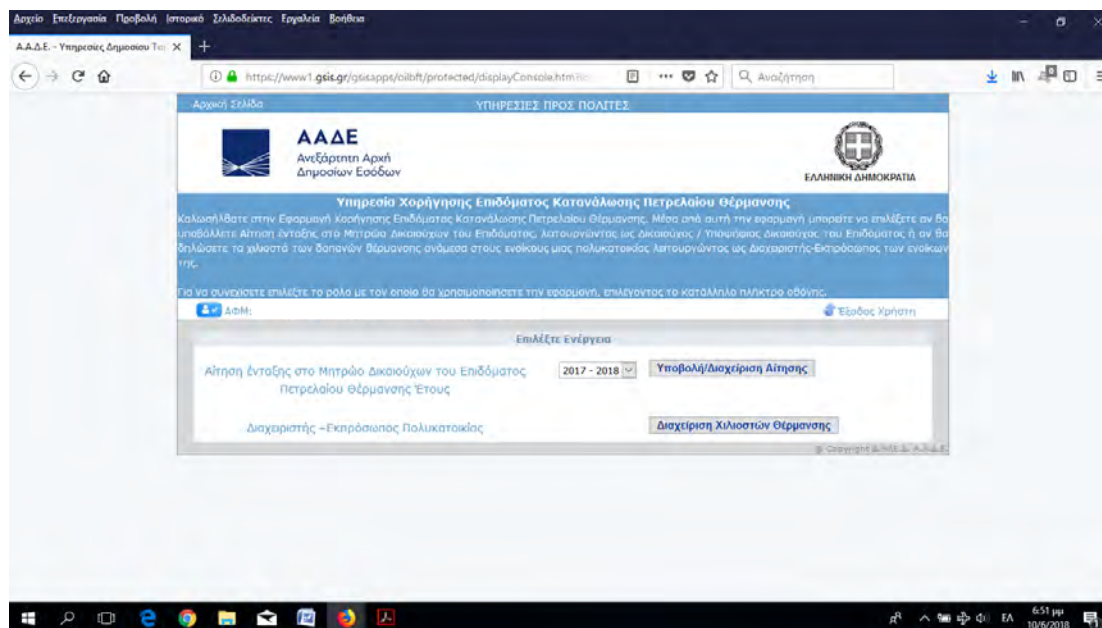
Αρχείο Επεξεργασία Προβολή Ιστορικό Σελιδοδείκτες Εργαλεία Βοήθεια

Α.Α.Δ.Ε. - Υπηρεσίες Δημοσίου Τ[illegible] ×

https://www1.gsis.gr/gsisapps/oilbft/protected/displayConsole.htm

Αναζήτηση

Αρχική Σελίδα ΥΠΗΡΕΣΙΕΣ ΠΡΟΣ ΠΟΛΙΤΕΣ

ΑΑΔΕ
Ανεξάρτητη Αρχή Δημοσίων Εσόδων

ΕΛΛΗΝΙΚΗ ΔΗΜΟΚΡΑΤΙΑ

Υπηρεσία Χορήγησης Επιδόματος Κατανάλωσης Πετρελαίου Θέρμανσης

Καλωσήλθατε στην Εφαρμογή Χορήγησης Επιδόματος Κατανάλωσης Πετρελαίου Θέρμανσης. Μέσα από αυτή την εφαρμογή μπορείτε να επιλέξετε αν θα υποβάλλετε Αίτηση ένταξης στο Μητρώο Δικαιούχων του Επιδόματος, λειτουργώντας ως Δικαιούχος / Υποψήφιος Δικαιούχος του Επιδόματος ή αν θα δηλώσετε τα χιλιοστά των δαπανών θέρμανσης ανάμεσα στους ενοίκους μιας πολυκατοικίας λειτουργώντας ως Διαχειριστής-Εκπρόσωπος των ενοίκων της.

Για να συνεχίσετε επιλέξτε το ρόλο με τον οποίο θα χρησιμοποιήσετε την εφαρμογή, επιλέγοντας το κατάλληλο πλήκτρο οθόνης.

ΑΦΜ:

Έξοδος Χρήστη

Επιλέξτε Ενέργεια

Αίτηση ένταξης στο Μητρώο Δικαιούχων του Επιδόματος Πετρελαίου Θέρμανσης Έτους

2017 - 2018

Υποβολή/Διαχείριση Αίτησης

Διαχειριστής –Εκπρόσωπος Πολυκατοικίας

Διαχείριση Χιλιοστών Θέρμανσης

© Copyright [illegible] Α.Α.Δ.Ε.

ΕΛ 6:51 μμ 10/6/2018